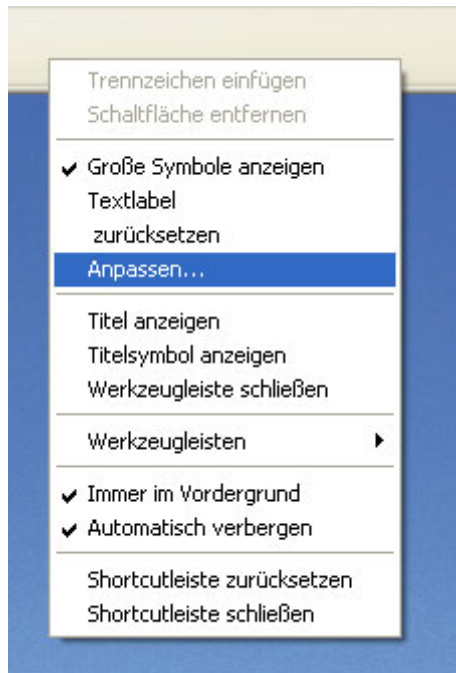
Trennzeichen einfügen
Schaltfläche entfernen

✔ Große Symbole anzeigen
Textlabel
zurücksetzen
Anpassen...

Titel anzeigen
Titelsymbol anzeigen
Werkzeugleiste schließen

Werkzeugleisten ▸

✔ Immer im Vordergrund
✔ Automatisch verbergen

Shortcutleiste zurücksetzen
Shortcutleiste schließen